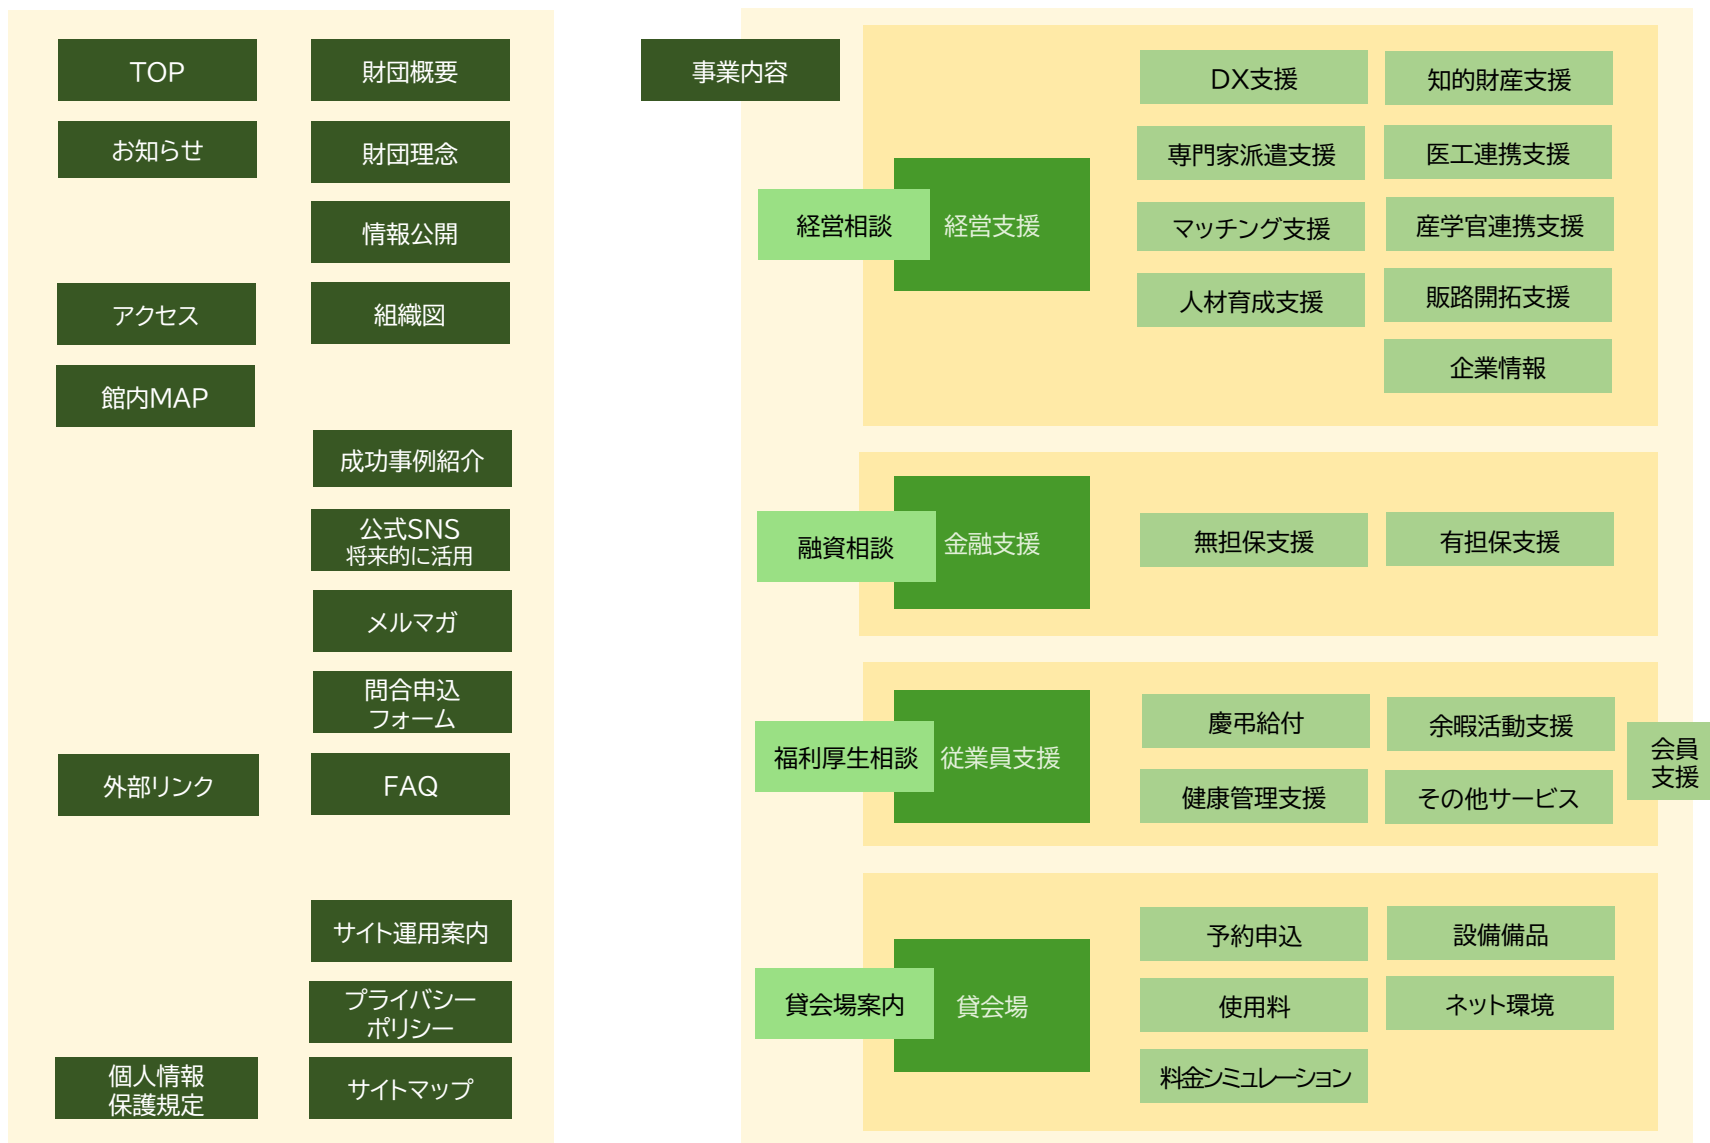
TOP

財団概要

お知らせ

財団理念

情報公開

アクセス

組織図

館内MAP

成功事例紹介

公式SNS
将来的に活用

メルマガ

問合申込
フォーム

外部リンク

FAQ

サイト運用案内

プライバシー
ポリシー

個人情報
保護規定

サイトマップ

事業内容

経営相談

経営支援

DX支援

知的財産支援

専門家派遣支援

医工連携支援

マッチング支援

産学官連携支援

人材育成支援

販路開拓支援

企業情報

融資相談

金融支援

無担保支援

有担保支援

福利厚生相談

従業員支援

慶弔給付

余暇活動支援

健康管理支援

その他サービス

会員
支援

貸会場案内

貸会場

予約申込

設備備品

使用料

ネット環境

料金シミュレーション